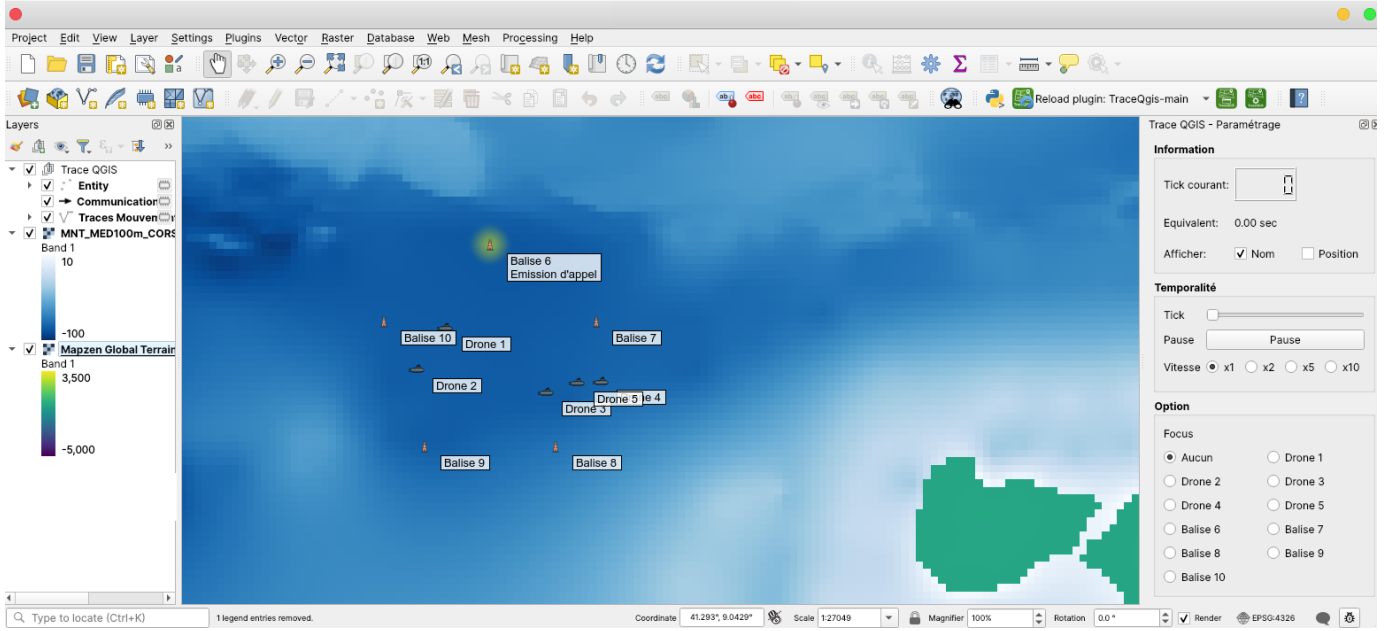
Project Edit View Layer Settings Plugins Vector Raster Database Web Mesh Processing Help

Reload plugin: TraceQgis-main

Layers

Trace QGIS
Entity
Communication
Traces Mouvem
MNT_MED100m_CORS
Band 1
10
-100
Mapzen Global Terrain
Band 1
3,500
-5,000

Balise 6
Emission d'appel
Balise 10
Drone 1
Balise 7
Drone 2
Drone 5
Drone 3
e 4
Balise 9
Balise 8

Trace QGIS - Paramétrage

Information
Tick courant: 0
Equivalent: 0.00 sec
Afficher: Nom Position

Temporalité
Tick
Pause Pause
Vitesse x1 x2 x5 x10

Option
Focus
Aucun Drone 1
Drone 2 Drone 3
Drone 4 Drone 5
Balise 6 Balise 7
Balise 8 Balise 9
Balise 10

Type to locate (Ctrl+K) 1 legend entries removed. Coordinate 41.293°, 9.0429° Scale 1:27049 Magnifier 100% Rotation 0.0 ° Render EPSG:4326